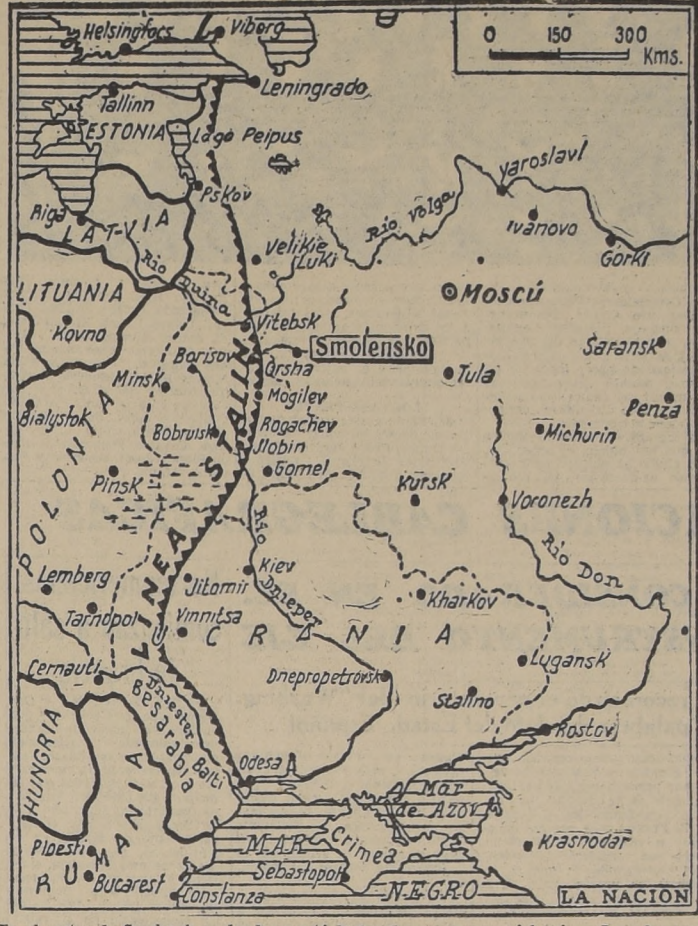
0 150 300 Kms.

Helsingfors
Viborg
Leningrado
Tallinn
ESTONIA
Lago Peipus
Pskov
Riga
LATVIA
Río Dvina
Yaroslavl
Río Volga
Ivanovo
Gorki
Velikie Luki
LITUANIA
MOSCÚ
Kovno
Vitebsk
Smolensko
Borisov
Orsha
Saransk
Minsk
Mogilev
Tula
Bialystok
Rogachev
Penza
Bobruisk
Jlobin
Michurin
Gomel
Pinsk
Kursk
Voronezh
POLONIA
LÍNEA STALIN
Río Dnieper
Río Don
Kiev
Lemberg
Jitomir
Kharkov
Tarnopol
Vinnitsa
UCRANIA
Lugansk
Cernauti
Dnepropetrovsk
Besarabia
Dniester
Stalino
HUNGRIA
Balti
Rostov
Odesa
RUMANIA
Mar de Azov
MAR
Crimea
Krasnodar
Sebastopol
Ploesti
NEGRO
Bucarest
Constanza
LA NACION